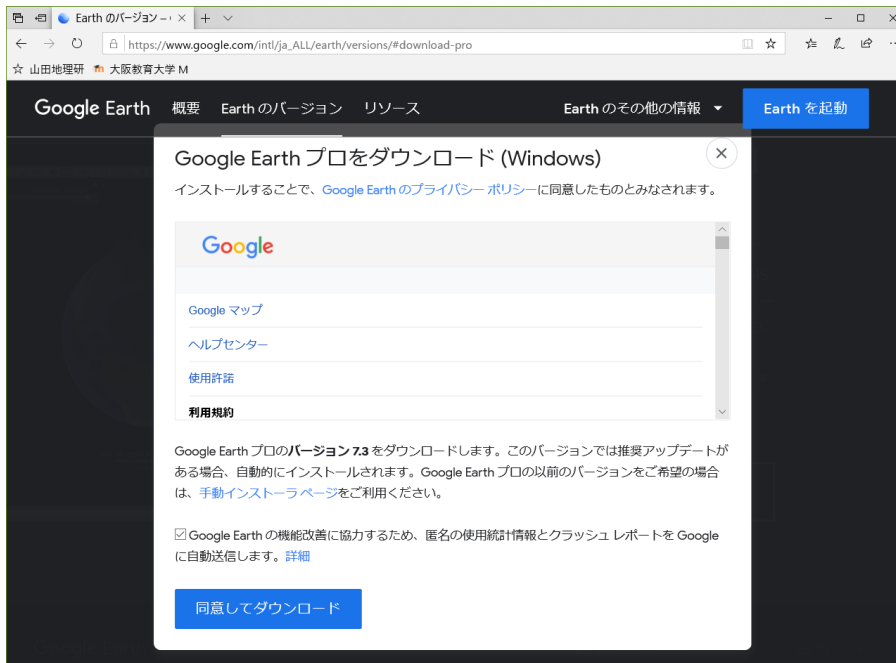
Earth のバージョン – ( ×  +  ∨

https://www.google.com/intl/ja_ALL/earth/versions/#download-pro

☆ 山田地理研  大阪教育大学 M

Google Earth  概要  Earth のバージョン  リソース  Earth のその他の情報 ▾  Earth を起動

Google Earth プロをダウンロード (Windows)

インストールすることで、Google Earth のプライバシー ポリシーに同意したものとみなされます。

Google

Google マップ

ヘルプセンター

使用許諾

利用規約

Google Earth プロのバージョン 7.3 をダウンロードします。このバージョンでは推奨アップデートがある場合、自動的にインストールされます。Google Earth プロの以前のバージョンをご希望の場合は、手動インストーラ ページをご利用ください。

☑ Google Earth の機能改善に協力するため、匿名の使用統計情報とクラッシュ レポートを Google に自動送信します。詳細

同意してダウンロード